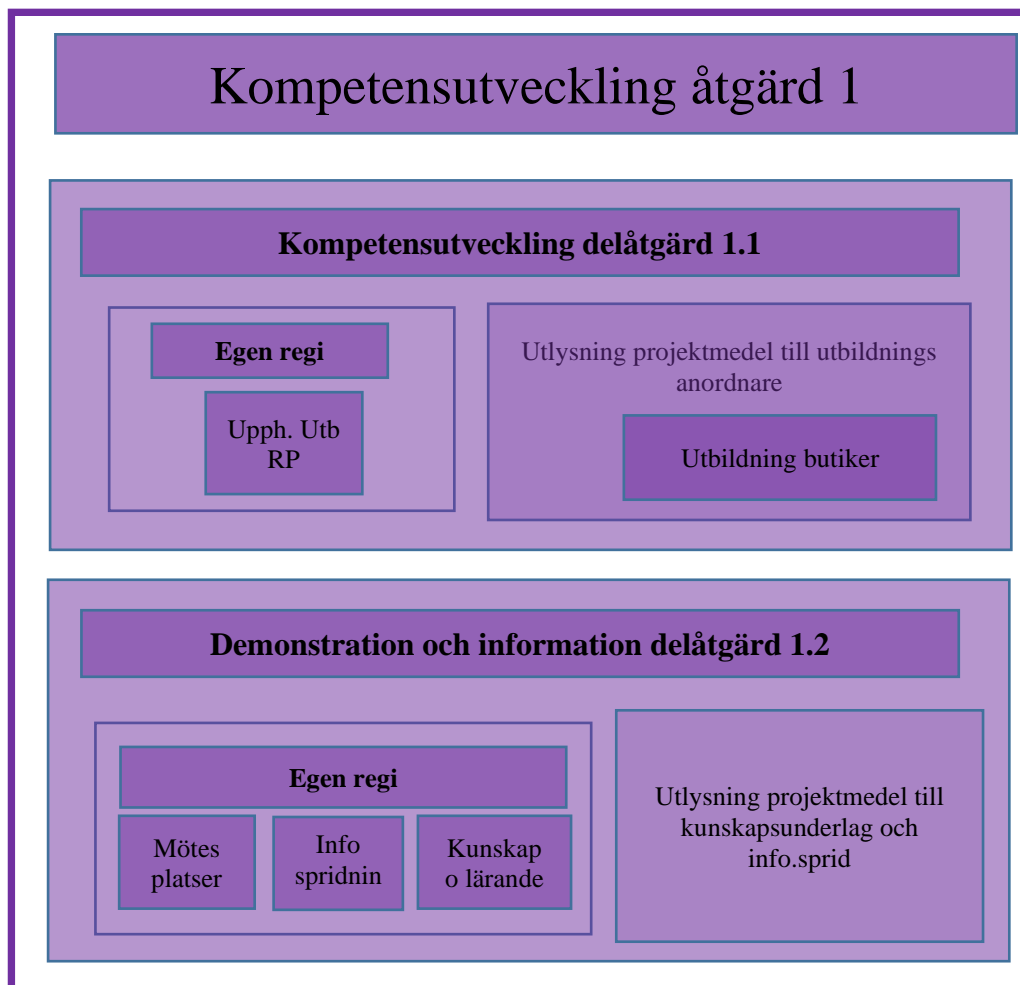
Kompetensutveckling åtgärd 1

Kompetensutveckling delåtgärd 1.1

Egen regi

Upph. Utb RP

Utlysning projektmedel till utbildnings anordnare

Utbildning butiker

Demonstration och information delåtgärd 1.2

Egen regi

Mötes platser

Info spridnin

Kunskap o lärande

Utlysning projektmedel till kunskapsunderlag och info.sprid